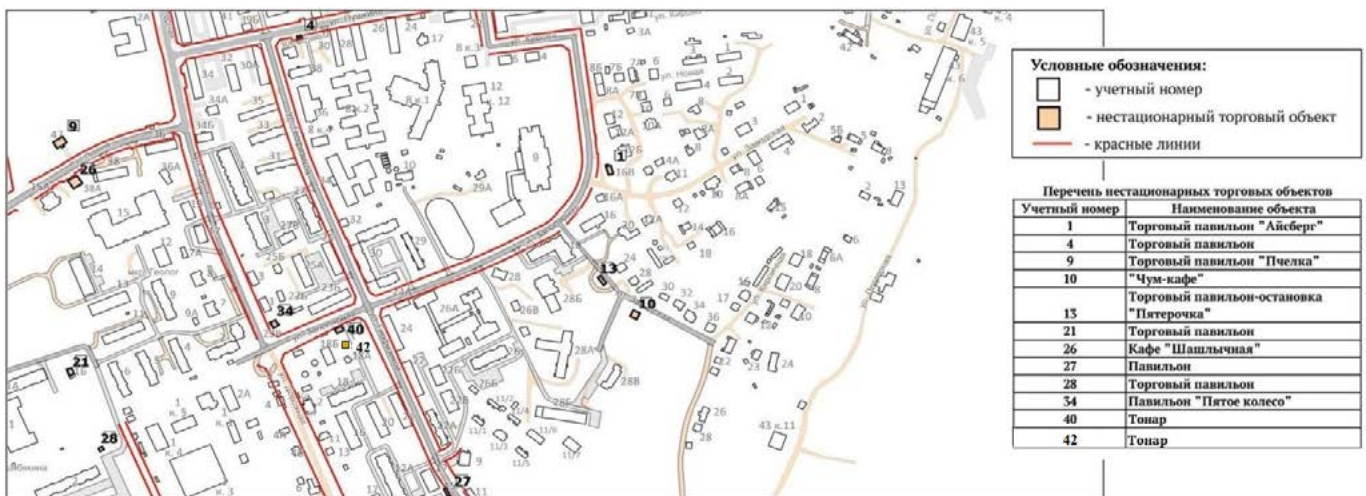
Условные обозначения:
- учетный номер
- нестационарный торговый объект
- красные линии

Перечень нестационарных торговых объектов

| Учетный номер | Наименование объекта |
|---|---|
| 1 | Торговый павильон "Айсберг" |
| 4 | Торговый павильон |
| 9 | Торговый павильон "Пчелка" |
| 10 | "Чум-кафе" |
| 13 | Торговый павильон-остановка "Пятерочка" |
| 21 | Торговый павильон |
| 26 | Кафе "Шашлычная" |
| 27 | Павильон |
| 28 | Торговый павильон |
| 34 | Павильон "Пятое колесо" |
| 40 | Тонар |
| 42 | Тонар |

4
9
26
1
13
10
34
40
42
21
28
27
ул. Новая
ул. Заозерная
9
12
24
29
30
32
34
36
28
26
18
16
20
14
8
6
4
2
3
5
13
43 к.11
28Б
28А
28В
26А
26Б
26В
11/1
11/3
11/5
11/7
11/9
36А
35
33
31
34А
30А
15А
7Б